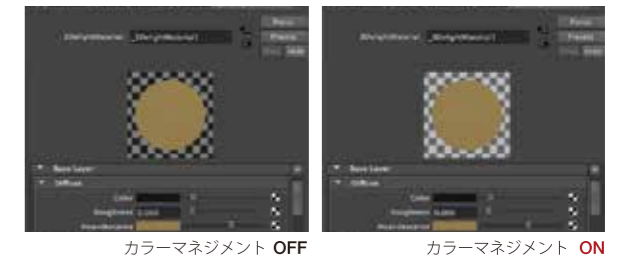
aiStandardSurface: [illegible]
Focus
Presets
Show Hide
Base Layer
Diffuse
Color
Roughness
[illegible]

aiStandardSurface: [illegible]
Focus
Presets
Show Hide
Base Layer
Diffuse
Color
Roughness
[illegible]

カラーマネジメント OFF

カラーマネジメント ON